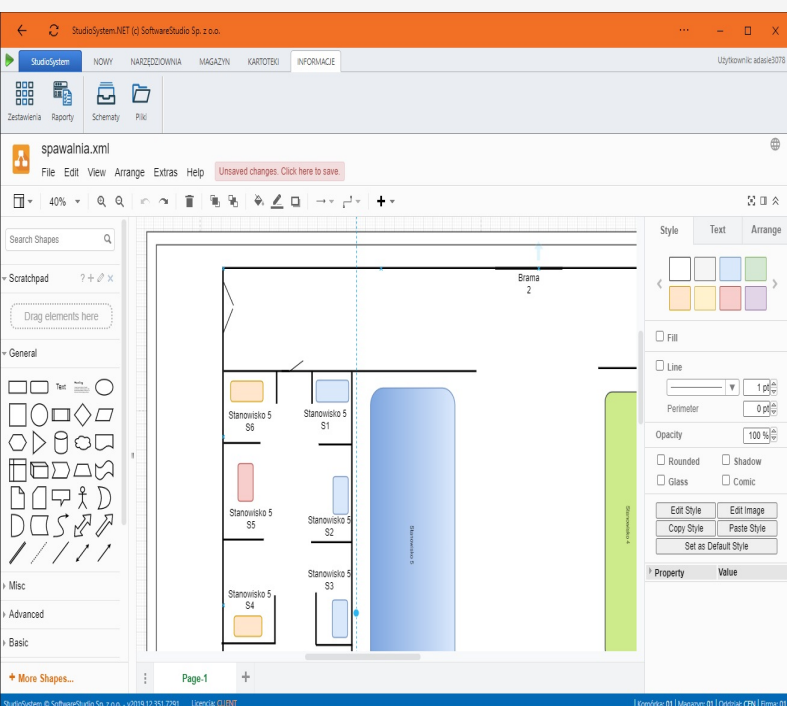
StudioSystem.NET (c) SoftwareStudio Sp. z o.o.

StudioSystem NOWY NARZĘDZIOWNIA MAGAZYN KARTOTEKI INFORMACJE

Użytkownik: adasie3078

Zestawienia Raporty Schematy Pliki

spawalnia.xml

File Edit View Arrange Extras Help Unsaved changes. Click here to save.

40%

Search Shapes

Scratchpad

Drag elements here

General

Text

Misc

Advanced

Basic

+ More Shapes...

Brama 2

Stanowisko 5 S6

Stanowisko 5 S1

Stanowisko 5 S5

Stanowisko 5 S2

Stanowisko 5 S3

Stanowisko 5 S4

Stanowisko 5

Stanowisko 4

Page-1

Style Text Arrange

Fill

Line

1 pt

Perimeter

0 pt

Opacity

100 %

Rounded

Shadow

Glass

Comic

Edit Style

Edit Image

Copy Style

Paste Style

Set as Default Style

Property

Value

StudioSystem © SoftwareStudio Sp. z o.o. - v2019.12.351.7291 Licencja: CLIENT

Komórka: 01 Magazyn: 01 Oddział: CEN Firma: 01